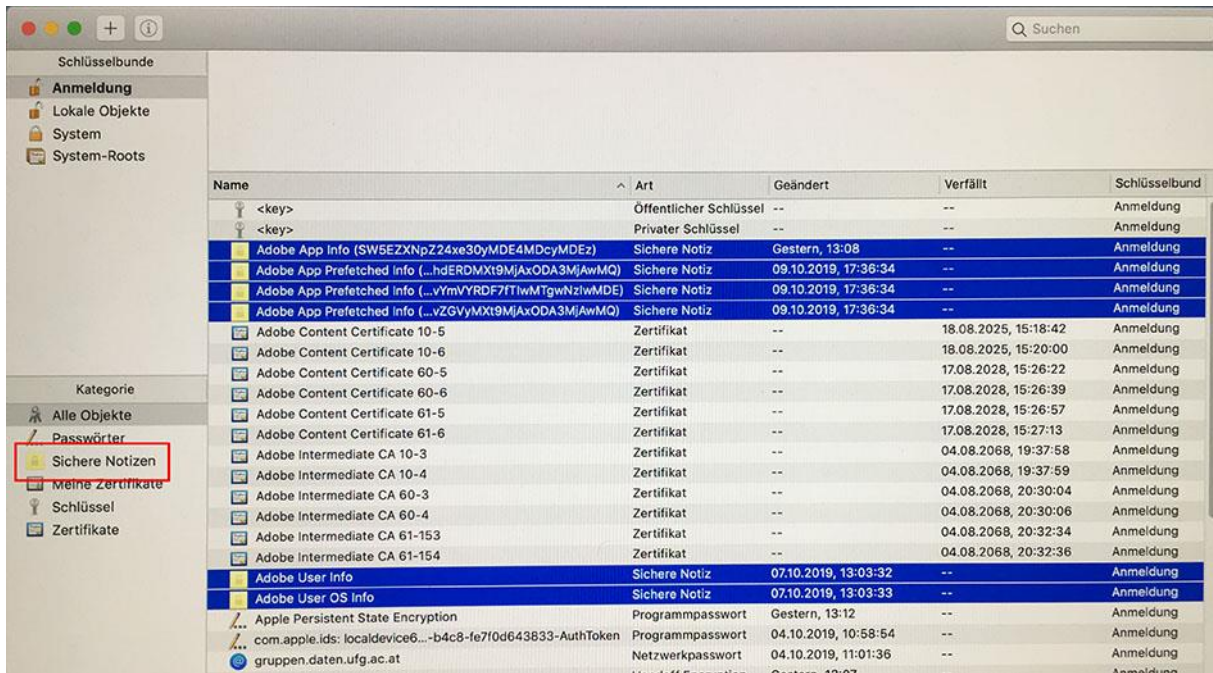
Suchen

Schlüsselbunde
Anmeldung
Lokale Objekte
System
System-Roots

Kategorie
Alle Objekte
Passwörter
Sichere Notizen
Meine Zertifikate
Schlüssel
Zertifikate

| Name | Art | Geändert | Verfällt | Schlüsselbund |
|---|---|---|---|---|
| <key> | Öffentlicher Schlüssel | -- | -- | Anmeldung |
| <key> | Privater Schlüssel | -- | -- | Anmeldung |
| Adobe App Info (SW5EZXNpZ24xe30yMDE4MDcyMDEz) | Sichere Notiz | Gestern, 13:08 | -- | Anmeldung |
| Adobe App Prefetched Info (...hdERDMXt9MjAxODA3MjAwMQ) | Sichere Notiz | 09.10.2019, 17:36:34 | -- | Anmeldung |
| Adobe App Prefetched Info (...vYmVYRDF7fTlwMTgwNzIwMDE) | Sichere Notiz | 09.10.2019, 17:36:34 | -- | Anmeldung |
| Adobe App Prefetched Info (...vZGVyMXt9MjAxODA3MjAwMQ) | Sichere Notiz | 09.10.2019, 17:36:34 | -- | Anmeldung |
| Adobe Content Certificate 10-5 | Zertifikat | -- | 18.08.2025, 15:18:42 | Anmeldung |
| Adobe Content Certificate 10-6 | Zertifikat | -- | 18.08.2025, 15:20:00 | Anmeldung |
| Adobe Content Certificate 60-5 | Zertifikat | -- | 17.08.2028, 15:26:22 | Anmeldung |
| Adobe Content Certificate 60-6 | Zertifikat | -- | 17.08.2028, 15:26:39 | Anmeldung |
| Adobe Content Certificate 61-5 | Zertifikat | -- | 17.08.2028, 15:26:57 | Anmeldung |
| Adobe Content Certificate 61-6 | Zertifikat | -- | 17.08.2028, 15:27:13 | Anmeldung |
| Adobe Intermediate CA 10-3 | Zertifikat | -- | 04.08.2068, 19:37:58 | Anmeldung |
| Adobe Intermediate CA 10-4 | Zertifikat | -- | 04.08.2068, 19:37:59 | Anmeldung |
| Adobe Intermediate CA 60-3 | Zertifikat | -- | 04.08.2068, 20:30:04 | Anmeldung |
| Adobe Intermediate CA 60-4 | Zertifikat | -- | 04.08.2068, 20:30:06 | Anmeldung |
| Adobe Intermediate CA 61-153 | Zertifikat | -- | 04.08.2068, 20:32:34 | Anmeldung |
| Adobe Intermediate CA 61-154 | Zertifikat | -- | 04.08.2068, 20:32:36 | Anmeldung |
| Adobe User Info | Sichere Notiz | 07.10.2019, 13:03:32 | -- | Anmeldung |
| Adobe User OS Info | Sichere Notiz | 07.10.2019, 13:03:33 | -- | Anmeldung |
| Apple Persistent State Encryption | Programmpasswort | Gestern, 13:12 | -- | Anmeldung |
| com.apple.ids: localdevice6...-b4c8-fe7f0d643833-AuthToken | Programmpasswort | 04.10.2019, 10:58:54 | -- | Anmeldung |
| gruppen.daten.ufg.ac.at | Netzwerkpasswort | 04.10.2019, 11:01:36 | -- | Anmeldung |